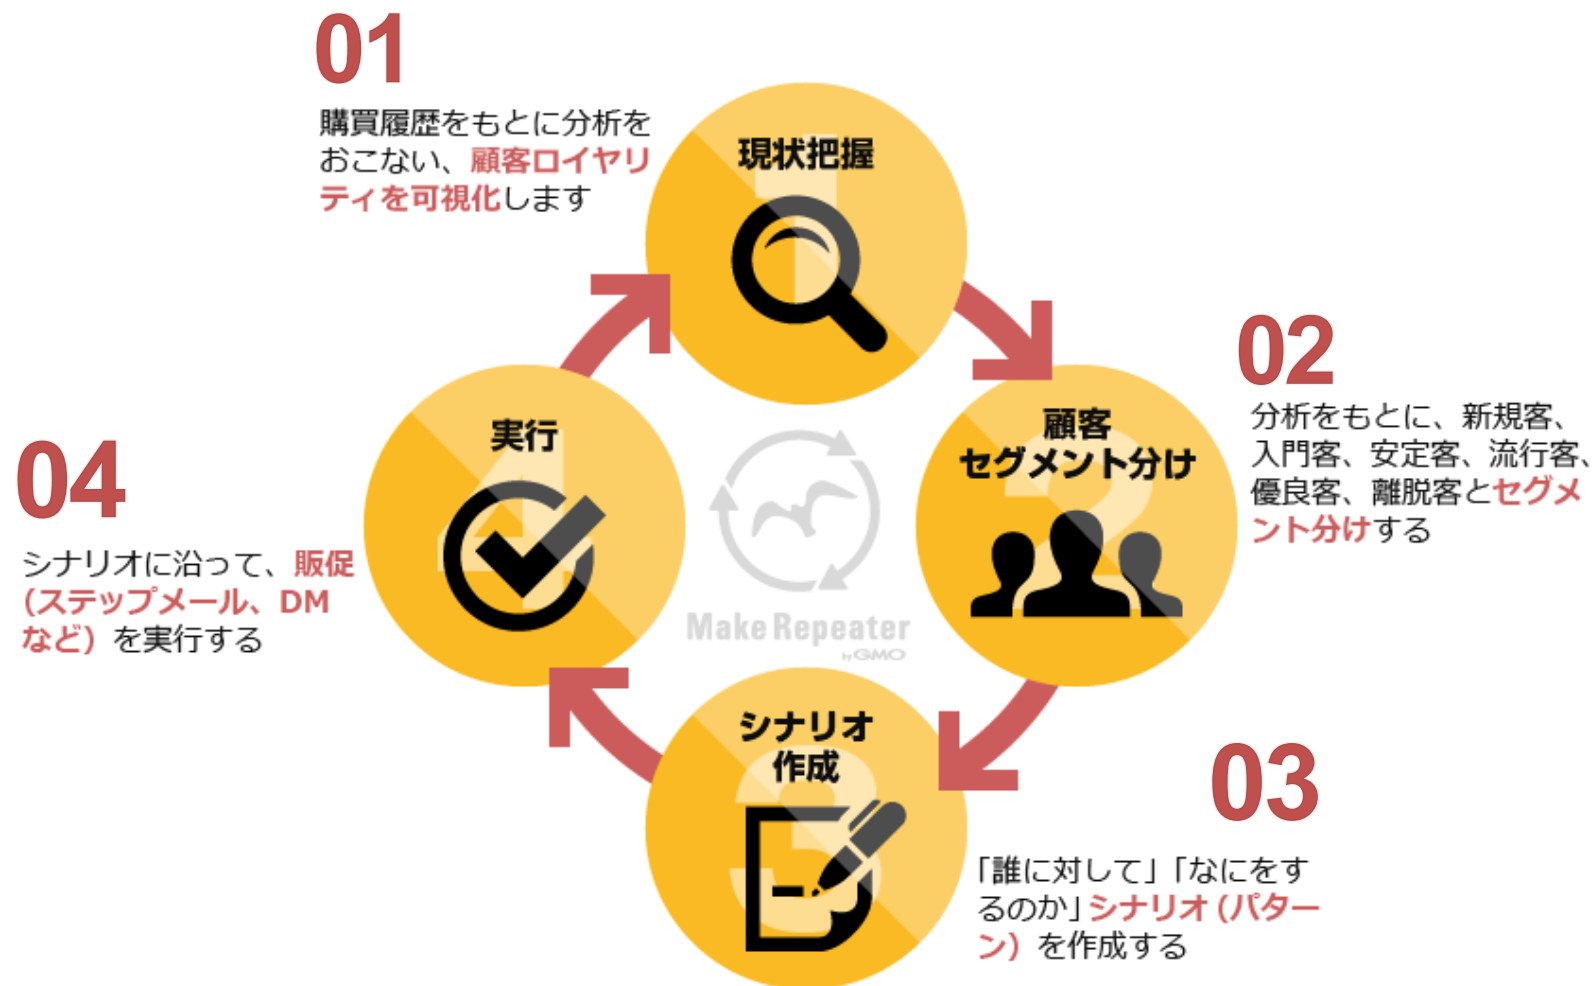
01

購買履歴をもとに分析をおこない、顧客ロイヤリティを可視化します

現状把握

02

分析をもとに、新規客、入門客、安定客、流行客、優良客、離脱客とセグメント分けする

顧客
セグメント分け

03

「誰に対して」「なにをするのか」シナリオ（パターン）を作成する

シナリオ
作成

04

シナリオに沿って、販促（ステップメール、DMなど）を実行する

実行

Make Repeater
by GMO